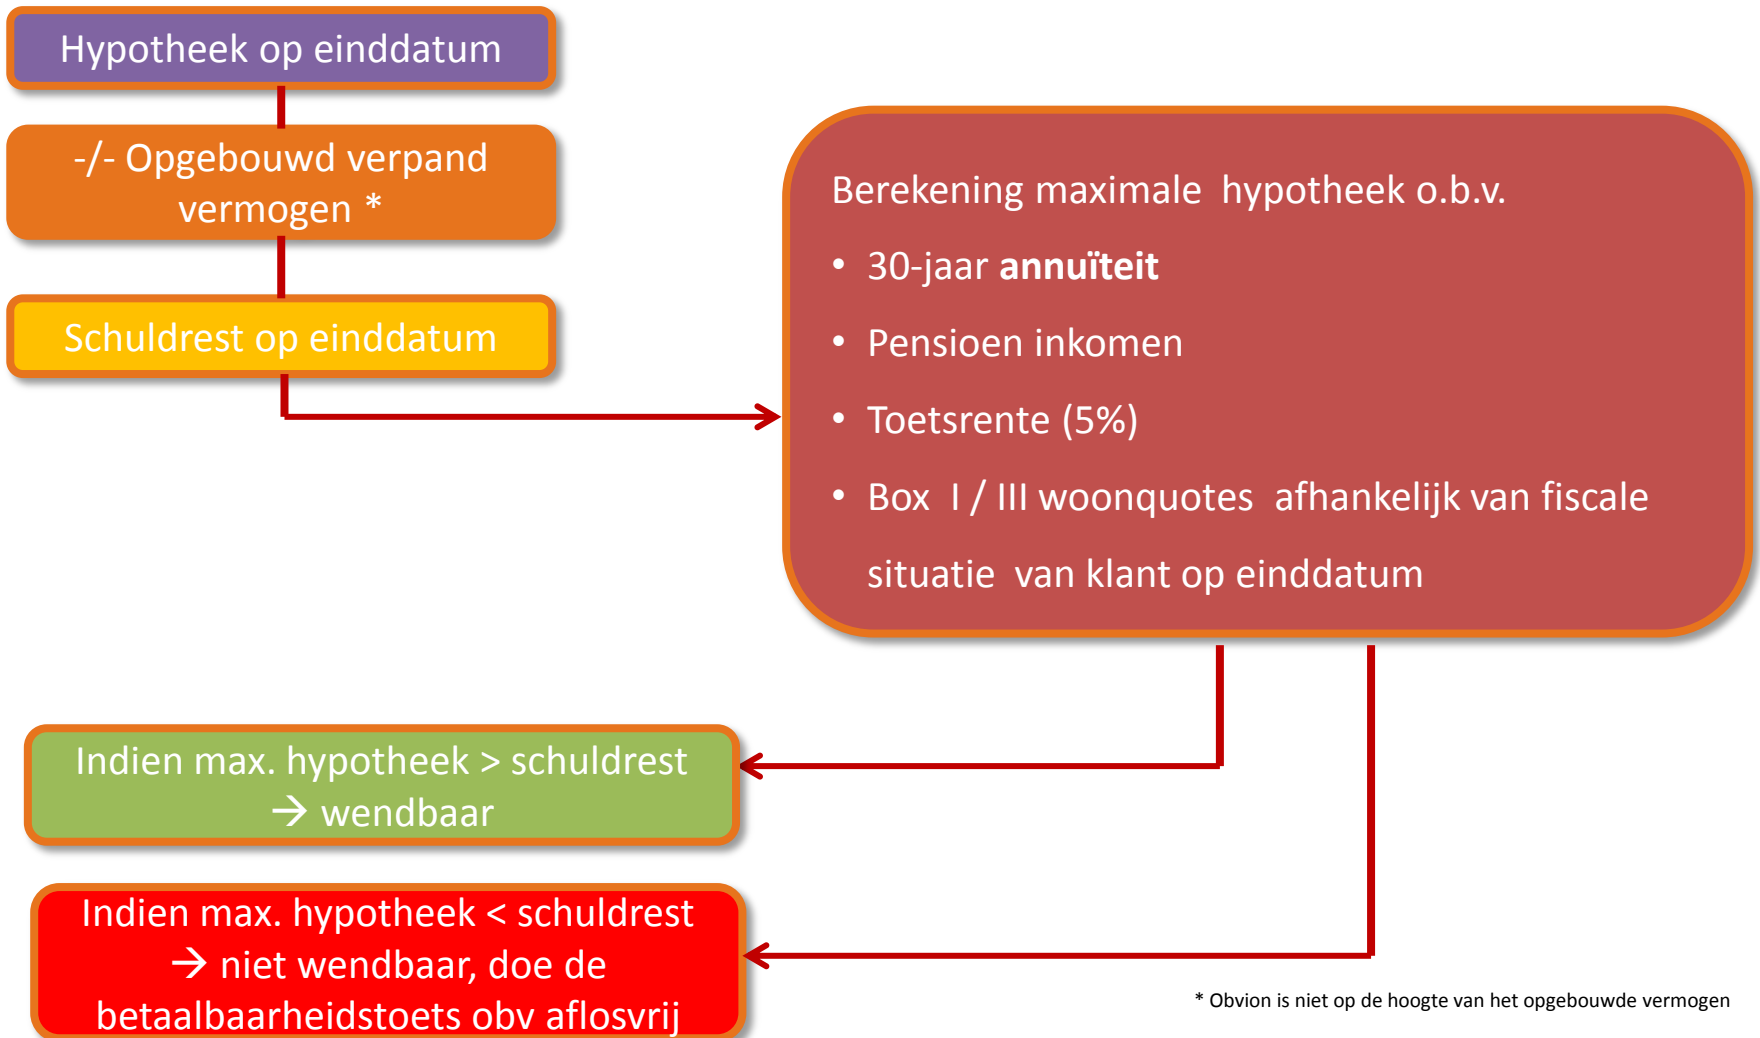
Hypotheek op einddatum

-/- Opgebouwd verpand vermogen *

Schuldrest op einddatum

Berekening maximale hypotheek o.b.v.

- 30-jaar **annuïteit**
- Pensioen inkomen
- Toetsrente (5%)
- Box I / III woonquotes afhankelijk van fiscale situatie van klant op einddatum

Indien max. hypotheek > schuldrest → wendbaar

Indien max. hypotheek < schuldrest → niet wendbaar, doe de betaalbaarheidstoets obv aflosvrij

* Obvion is niet op de hoogte van het opgebouwde vermogen